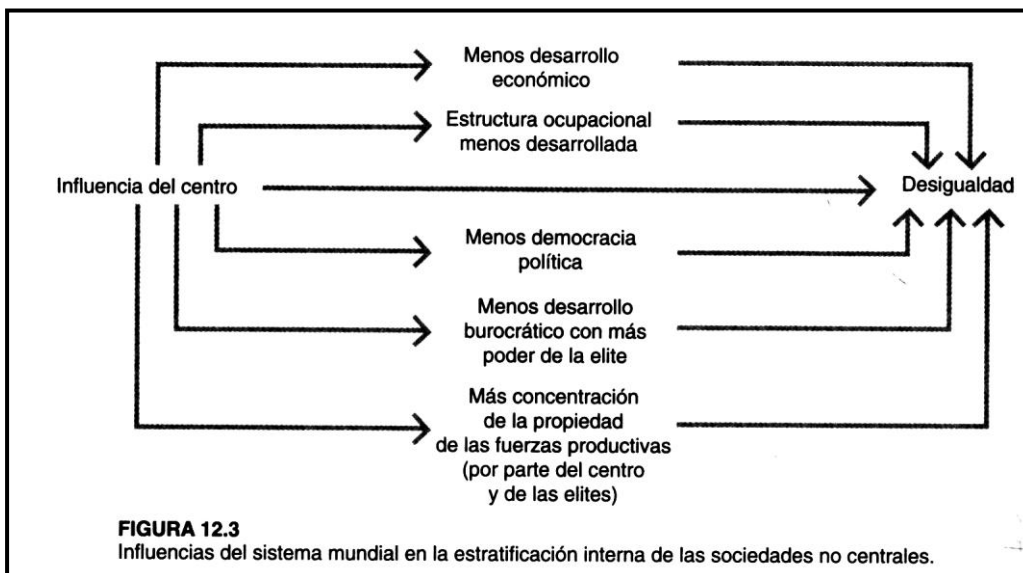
Menos desarrollo económico

Estructura ocupacional menos desarrollada

Influencia del centro

Desigualdad

Menos democracia política

Menos desarrollo burocrático con más poder de la elite

Más concentración de la propiedad de las fuerzas productivas (por parte del centro y de las elites)

FIGURA 12.3
Influencias del sistema mundial en la estratificación interna de las sociedades no centrales.